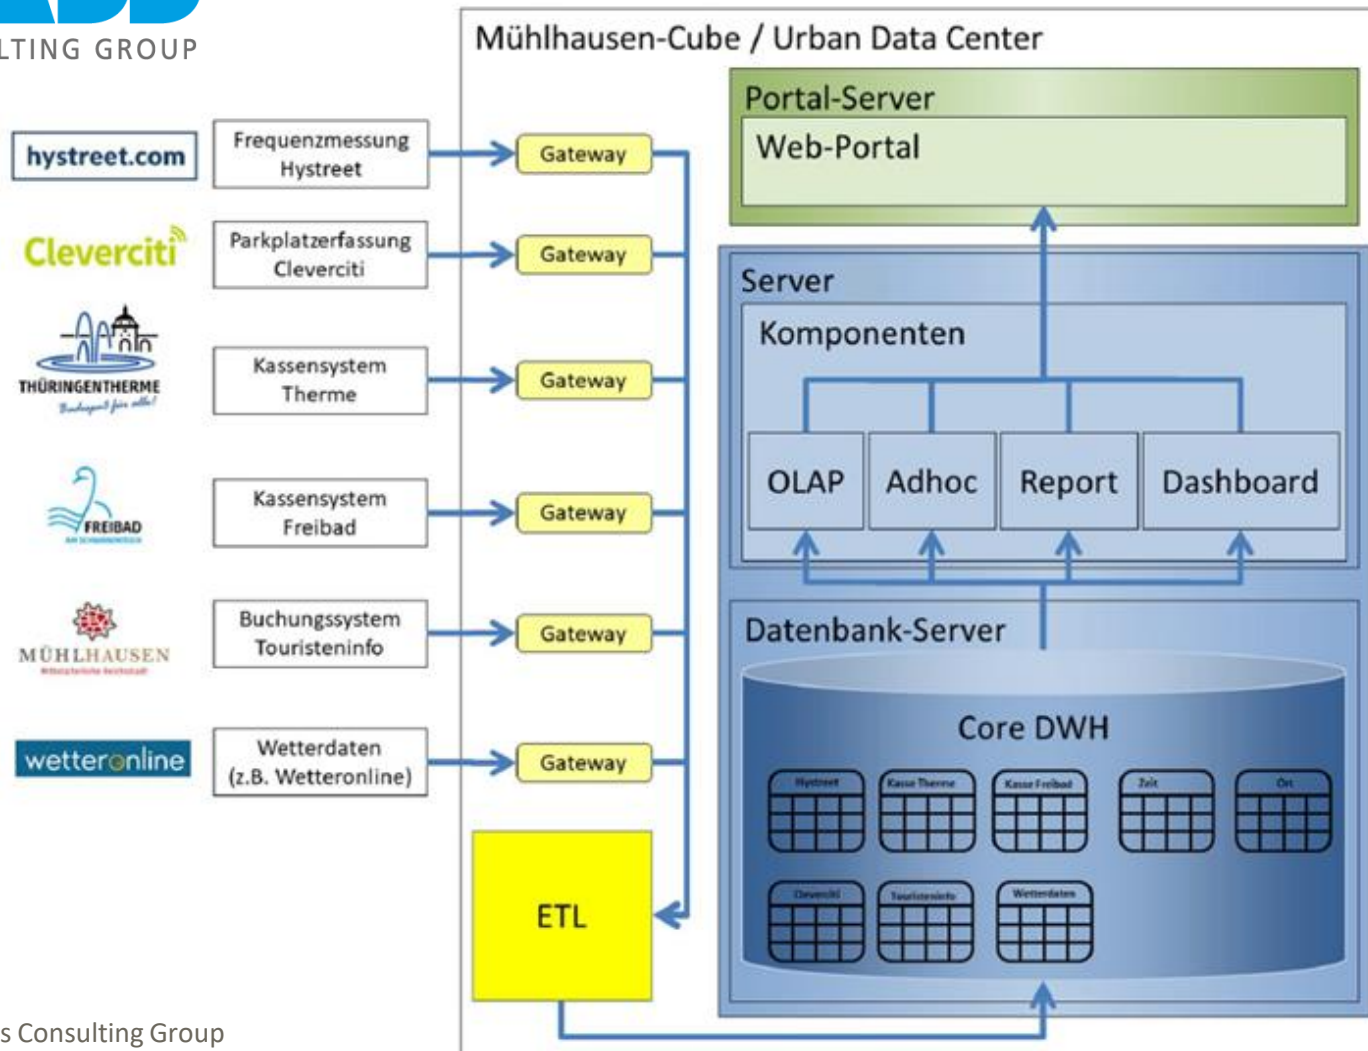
LTING GROUP

hystreet.com

Cleverciti

THÜRINGENTHERME
Badespaß für alle!

FREIBAD

MÜHLHAUSEN

wetteronline

Frequenzmessung Hystreet

Parkplatzerfassung Cleverciti

Kassensystem Therme

Kassensystem Freibad

Buchungssystem Touristeninfo

Wetterdaten (z.B. Wetteronline)

Mühlhausen-Cube / Urban Data Center

Gateway

Gateway

Gateway

Gateway

Gateway

Gateway

ETL

Portal-Server

Web-Portal

Server

Komponenten

OLAP

Adhoc

Report

Dashboard

Datenbank-Server

Core DWH

Hystreet

Kasse Therme

Kasse Freibad

Zeit

Ort

Cleverciti

Touristeninfo

Wetterdaten

s Consulting Group